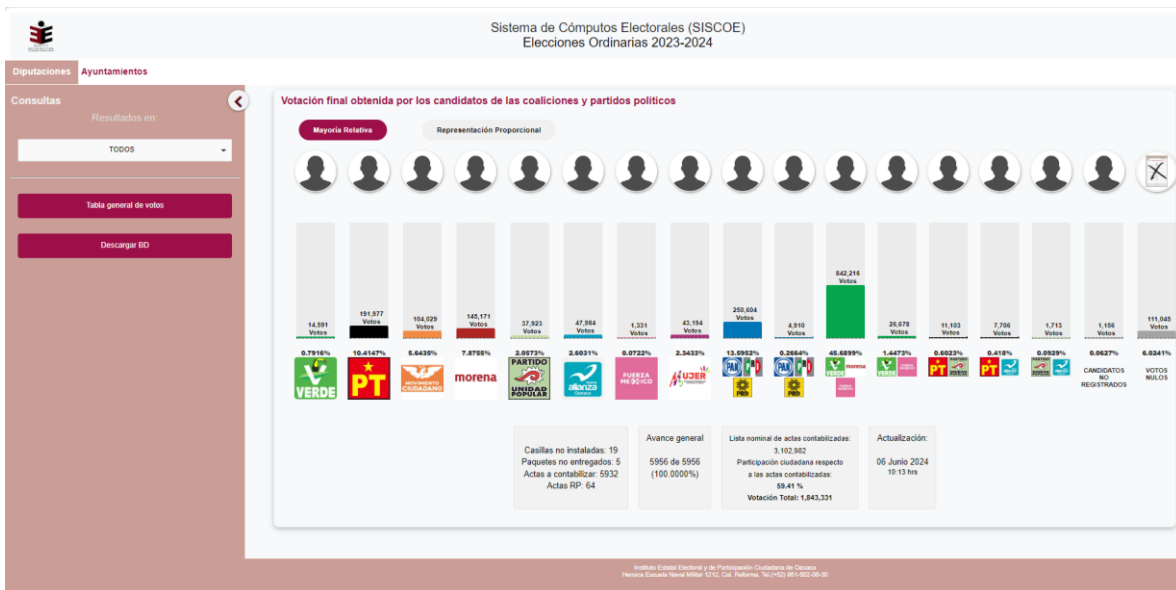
Sistema de Cómputos Electorales (SISCOE)
Elecciones Ordinarias 2023-2024

Diputaciones Ayuntamientos

Consultas
Resultados en:
TODOS

Tabla general de votos

Descargar BD

Votación final obtenida por los candidatos de las coaliciones y partidos políticos

Mayoría Relativa Representación Proporcional

| 14,591 Votos | 191,977 Votos | 104,029 Votos | 145,171 Votos | 37,923 Votos | 47,984 Votos | 1,331 Votos | 43,194 Votos | 250,604 Votos | 4,910 Votos | 842,216 Votos | 26,678 Votos | 11,103 Votos | 7,706 Votos | 1,713 Votos | 1,156 Votos | 111,045 Votos |
|---|---|---|---|---|---|---|---|---|---|---|---|---|---|---|---|---|
| 0.7916% | 10.4147% | 5.6435% | 7.8755% | 2.0573% | 2.6031% | 0.0722% | 2.3433% | 13.5952% | 0.2664% | 45.6899% | 1.4473% | 0.6023% | 0.418% | 0.0929% | 0.0627% | 6.0241% |
| VERDE | PT | MOVIMIENTO CIUDADANO | morena | PARTIDO UNIDAD POPULAR | alianza | FUERZA MÉXICO | MUJER | PAN PRI PRD | PAN PRD | VERDE morena | VERDE | PT | PT | PARTIDO | | CANDIDATOS NO REGISTRADOS | VOTOS NULOS |

Casillas no instaladas: 19
Paquetes no entregados: 5
Actas a contabilizar: 5932
Actas RP: 64

Avance general
5956 de 5956
(100.0000%)

Lista nominal de actas contabilizadas:
3,102,982
Participación ciudadana respecto a las actas contabilizadas:
59.41 %
Votación Total: 1,843,331

Actualización:
06 Junio 2024
10:13 hrs

Instituto Estatal Electoral y de Participación Ciudadana de Oaxaca
Heroica Escuela Naval Militar 1212, Col. Reforma, Tel.(+52) 951-502-06-30